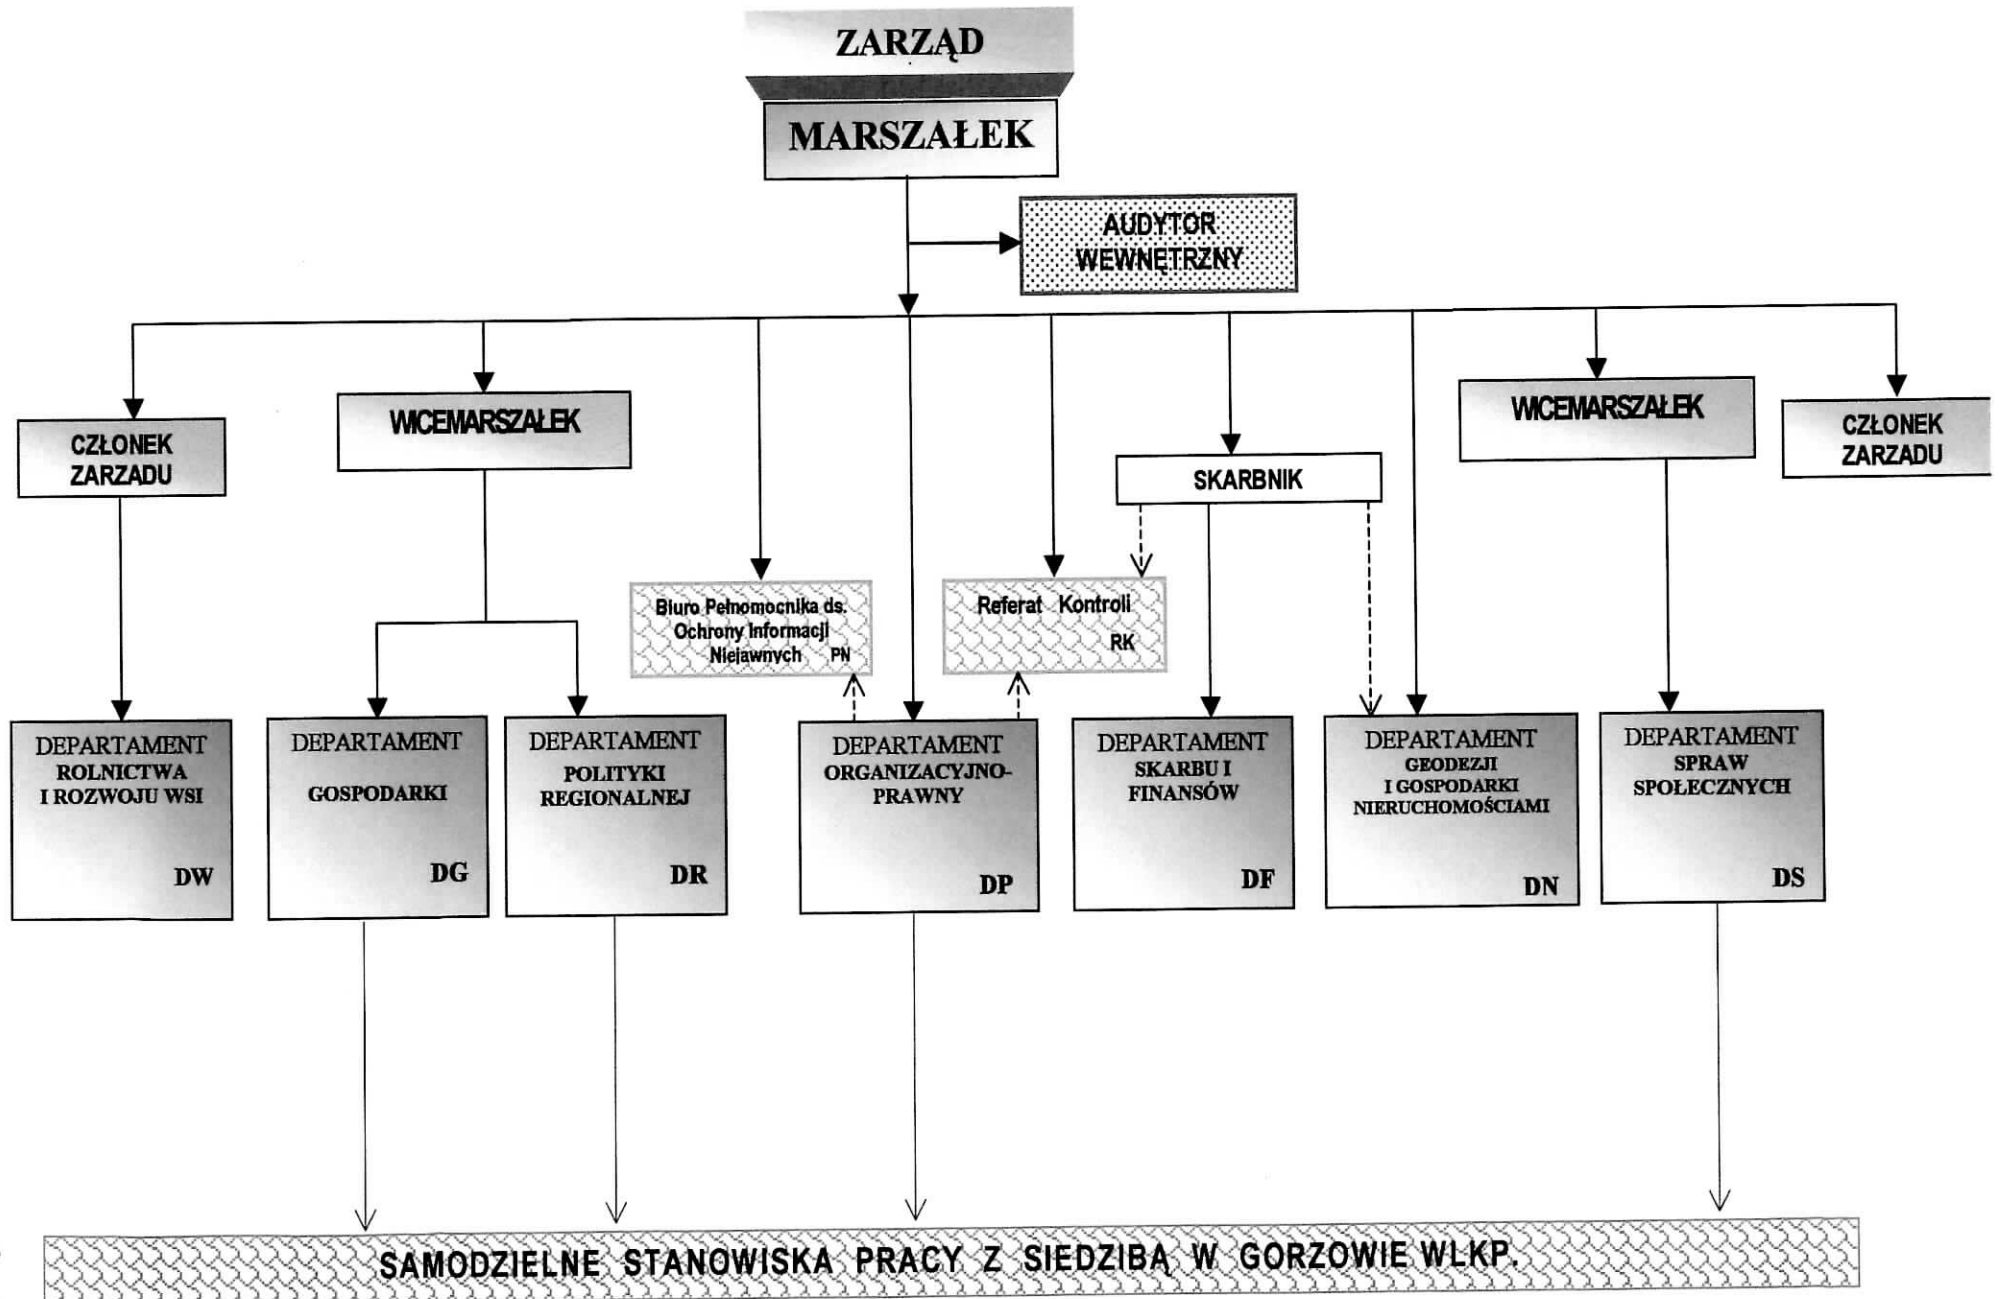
ZARZĄD

MARSZAŁEK

AUDYTOR WEWNĘTRZNY

CZŁONEK ZARZĄDU

WICEMARSZAŁEK

Biuro Pełnomocnika ds. Ochrony Informacji Niejawnych PN

Referat Kontroli RK

SKARBNIK

WICEMARSZAŁEK

CZŁONEK ZARZĄDU

DEPARTAMENT ROLNICTWA I ROZWOJU WSI DW

DEPARTAMENT GOSPODARKI DG

DEPARTAMENT POLITYKI REGIONALNEJ DR

DEPARTAMENT ORGANIZACYJNO-PRAWNY DP

DEPARTAMENT SKARBU I FINANSÓW DF

DEPARTAMENT GEODEZJI I GOSPODARKI NIERUCHOMOŚCIAMI DN

DEPARTAMENT SPRAW SPOŁECZNYCH DS

SAMODZIELNE STANOWISKA PRACY Z SIEDZIBĄ W GORZOWIE WLKP.